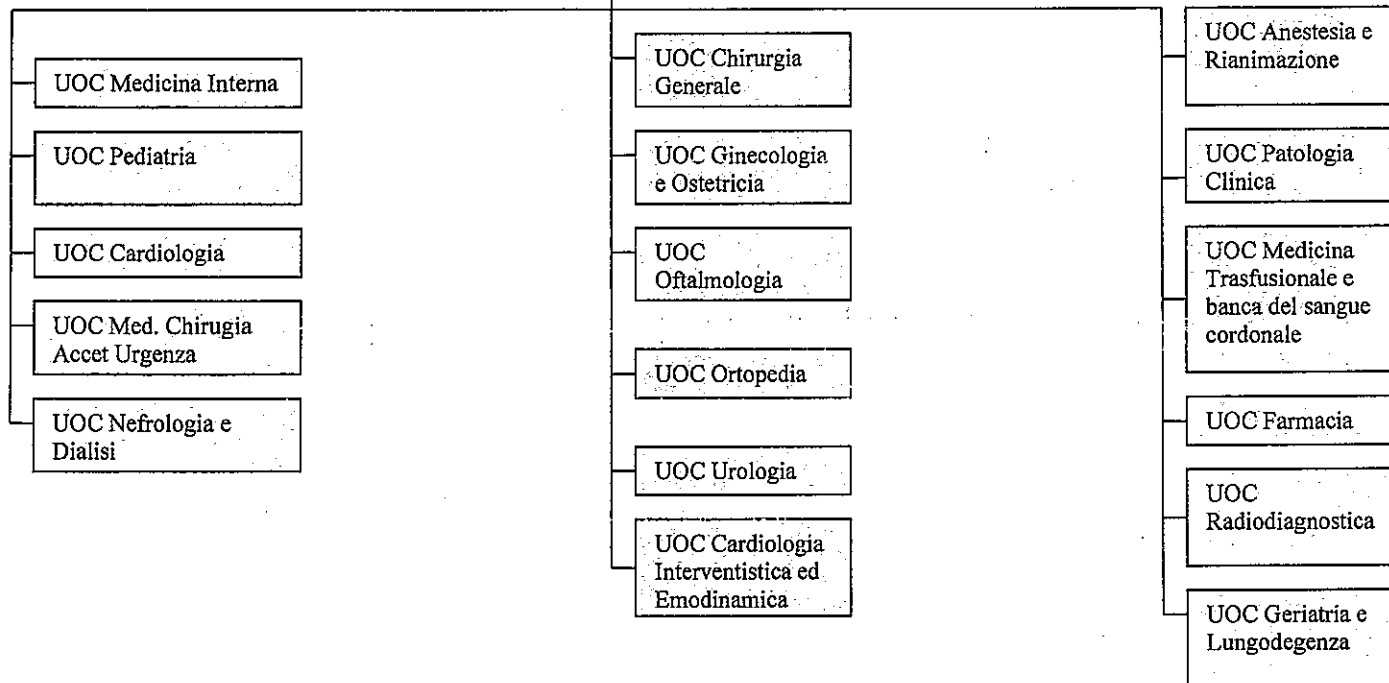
UOC Medicina Interna

UOC Pediatria

UOC Cardiologia

UOC Med. Chirugia Accet Urgenza

UOC Nefrologia e Dialisi

UOC Chirurgia Generale

UOC Ginecologia e Ostetricia

UOC Oftalmologia

UOC Ortopedia

UOC Urologia

UOC Cardiologia Interventistica ed Emodinamica

UOC Anestesia e Rianimazione

UOC Patologia Clinica

UOC Medicina Trasfusionale e banca del sangue cordonale

UOC Farmacia

UOC Radiodiagnostica

UOC Geriatria e Lungodegenza